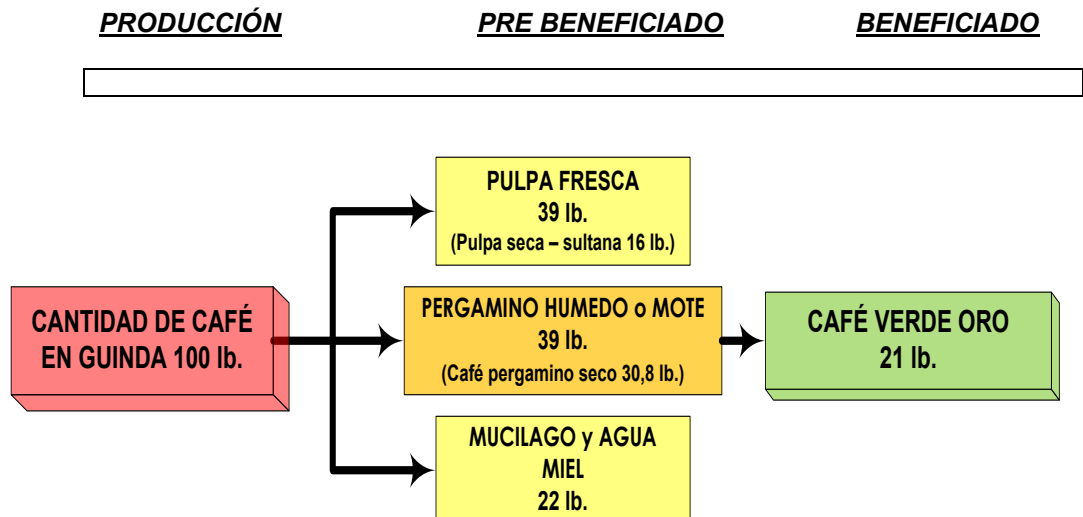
PRODUCCIÓN

PRE BENEFICIADO

BENEFICIADO

PULPA FRESCA
39 lb.
(Pulpa seca – sultana 16 lb.)

CANTIDAD DE CAFÉ EN GUINDA 100 lb.

PERGAMINO HUMEDO o MOTE
39 lb.
(Café pergamino seco 30,8 lb.)

CAFÉ VERDE ORO
21 lb.

MUCILAGO y AGUA MIEL
22 lb.